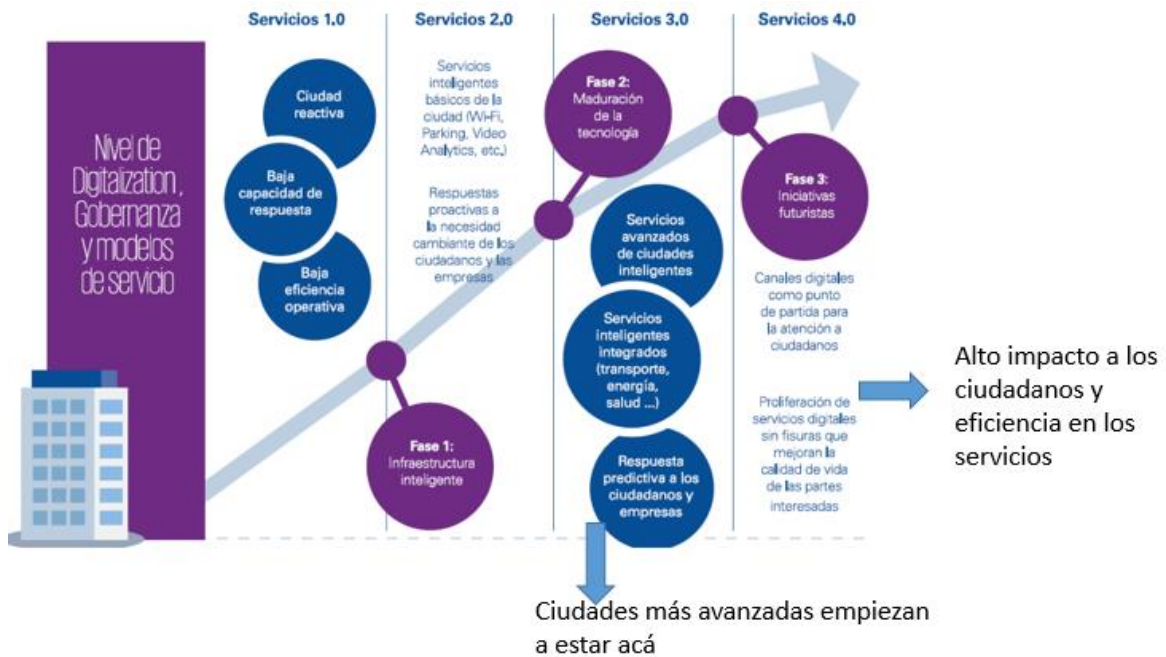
Nivel de Digitalization, Gobernanza y modelos de servicio

Servicios 1.0

Ciudad reactiva

Baja capacidad de respuesta

Baja eficiencia operativa

Servicios 2.0

Servicios inteligentes básicos de la ciudad (Wi-Fi, Parking, Video Analytics, etc.)

Respuestas proactivas a la necesidad cambiante de los ciudadanos y las empresas

Fase 1: Infraestructura inteligente

Servicios 3.0

Fase 2: Maduración de la tecnología

Servicios avanzados de ciudades inteligentes

Servicios inteligentes integrados (transporte, energía, salud ...)

Respuesta predictiva a los ciudadanos y empresas

Servicios 4.0

Fase 3: Iniciativas futuristas

Canales digitales como punto de partida para la atención a ciudadanos

Proliferación de servicios digitales sin fisuras que mejoran la calidad de vida de las partes interesadas

Alto impacto a los ciudadanos y eficiencia en los servicios

Ciudades más avanzadas empiezan a estar acá